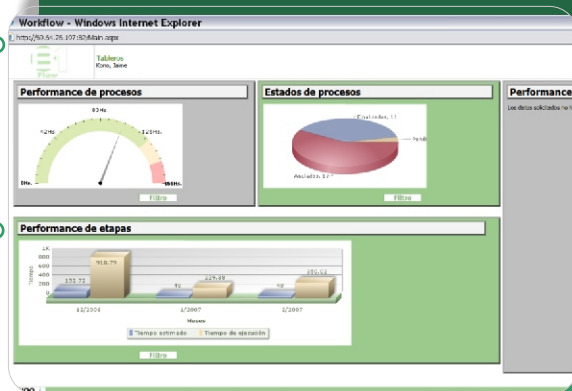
Workflow - Windows Internet Explorer
http://50.54.26.107:92/Main.aspx

Tablero
Kono, Jaime

Performance de procesos

84Hs.
42Hs.
126Hs.
0Hs.
168Hs.

Filtro

Estados de procesos

Finalizados, 11
Pendi
Anulados, 17

Filtro

Performance

Los datos solicitados no

Performance de etapas

1K
800
600
400
200
0
Tiempo

151.72
910.73
91
229.38
48
285.12

12/2006
1/2007
2/2007
Meses

Tiempo estimado
Tiempo de ejecución

Filtro